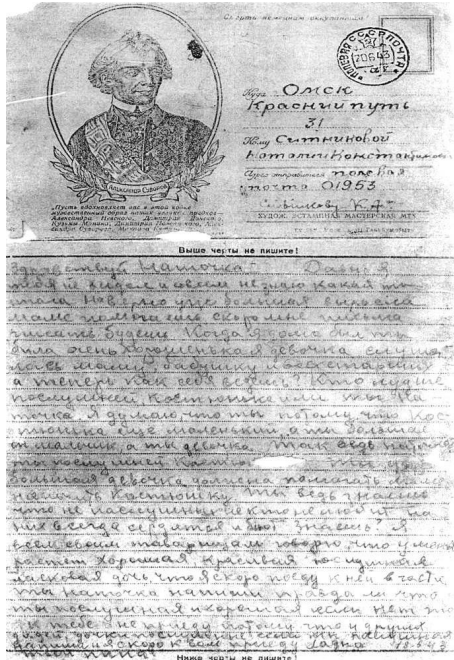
Смерть немецким оккупантам

Александр Суворов

«Пусть вдохновляет вас в этой войне мужественный образ наших великих предков — Александра Невского, Дмитрия Донского, Кузьмы Минина, Дмитрия Пожарского, Александра Суворова, Михаила Кутузова!»

Куда Омск
Красный путь
31
Кому Ситниковой
Натальи Константиновны
Адрес отправителя полевая почта 01953
Ситников К.А.

ХУДОЖ. ЭСТАМПНЫЕ МАСТЕРСКИЕ МГХ

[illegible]

Выше черты не пишите!

Здравствуй Наточка. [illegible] я не видел тебя немало какой ты стала. Наверно уже большая, скоро маме помогать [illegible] будешь. Когда я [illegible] была очень хорошенькая девочка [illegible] маму, бабушку и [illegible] а теперь как себя ведешь. Кто лучше послушней, Костюнька или ты Наточка. Я думаю, что ты потому что Костюнька еще маленький, а ты большая маленькая, а ты девочка. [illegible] послушной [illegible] большая девочка должна помогать маме, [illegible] Костюньку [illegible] что не послушных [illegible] их всегда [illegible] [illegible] говорю что у меня растет хорошая красивая послушная ласковая дочь, что я скоро поеду к ней в часть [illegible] напиши правда ли что ты послушная и хорошая если нет то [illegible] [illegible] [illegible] и скоро к вам приеду Папа

Ниже черты не пишите!